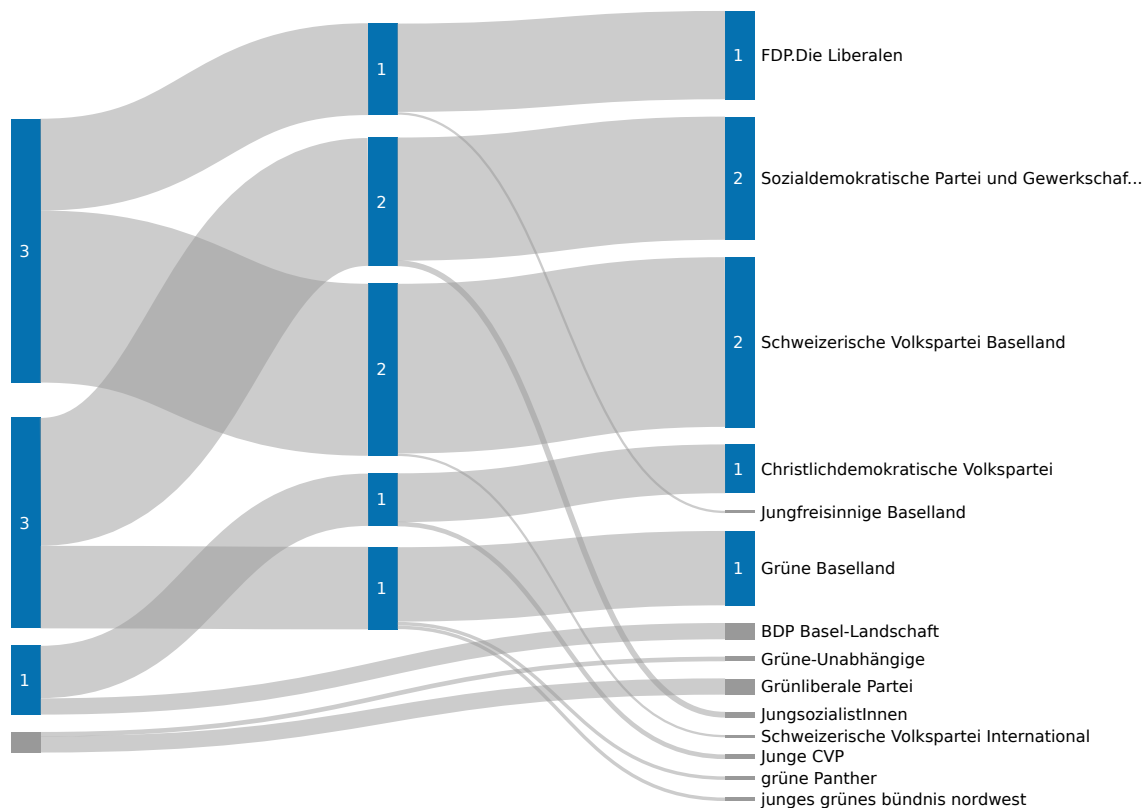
3

3

1

1

2

2

1

1

1 FDP.Die Liberalen

2 Sozialdemokratische Partei und Gewerkschaf...

2 Schweizerische Volkspartei Baselland

1 Christlichdemokratische Volkspartei

Jungfreisinnige Baselland

1 Grüne Baselland

BDP Basel-Landschaft

Grüne-Unabhängige

Grünliberale Partei

JungsozialistInnen

Schweizerische Volkspartei International

Junge CVP

grüne Panther

junges grünes bündnis nordwest